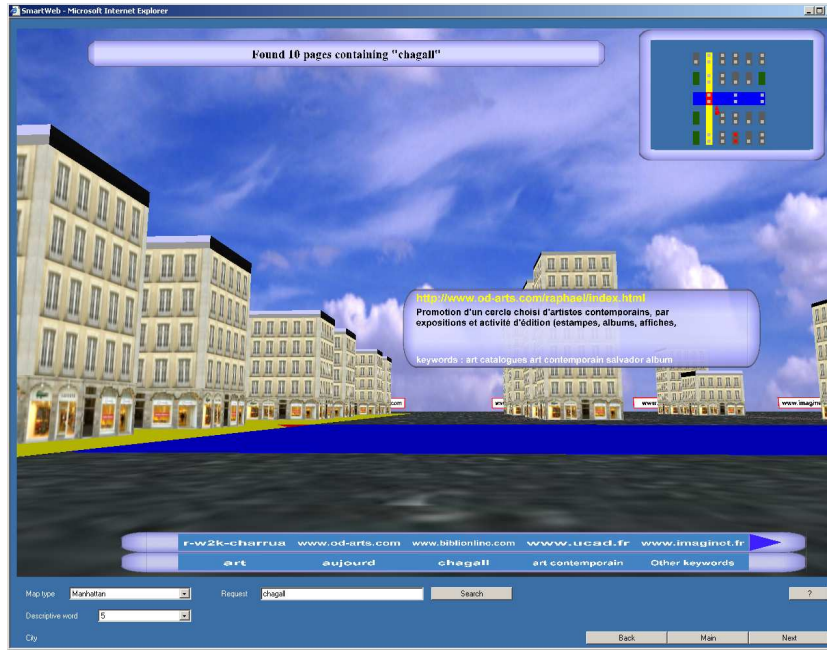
SmartWeb - Microsoft Internet Explorer

Found 10 pages containing "chagall"

http://www.od-arts.com/raphael/index.html
Promotion d'un cercle choisi d'artistes contemporains, par expositions et activité d'édition (estampes, albums, affiches,

keywords : art catalogues art contemporain salvador album

r-w2k-charrua www.od-arts.com www.biblionline.com www.ucad.fr www.imaginet.fr

art aujourd chagall art contemporain Other keywords

Map type Manhattan
Request chagall
Search
?
Descriptive word 5
City
Back Main Next